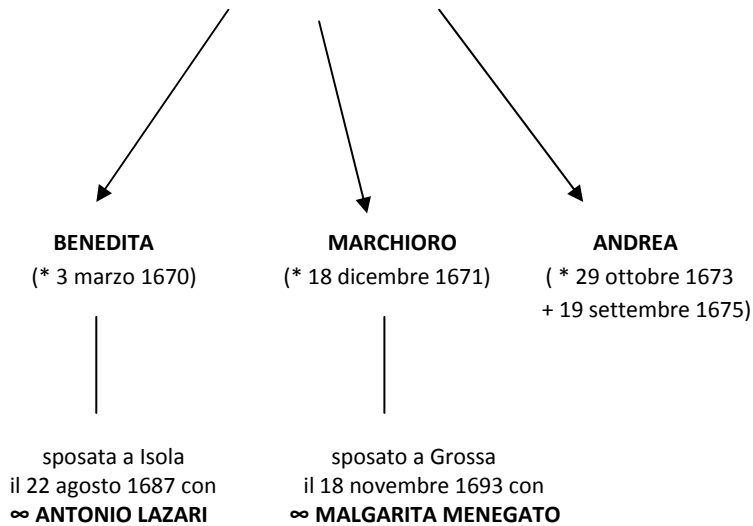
**BENEDITA**
(* 3 marzo 1670)

sposata a Isola il 22 agosto 1687 con
**∞ ANTONIO LAZARI**

**MARCHIORO**
(* 18 dicembre 1671)

sposato a Grossa il 18 novembre 1693 con
**∞ MALGARITA MENEGATO**

**ANDREA**
( * 29 ottobre 1673
+ 19 settembre 1675)